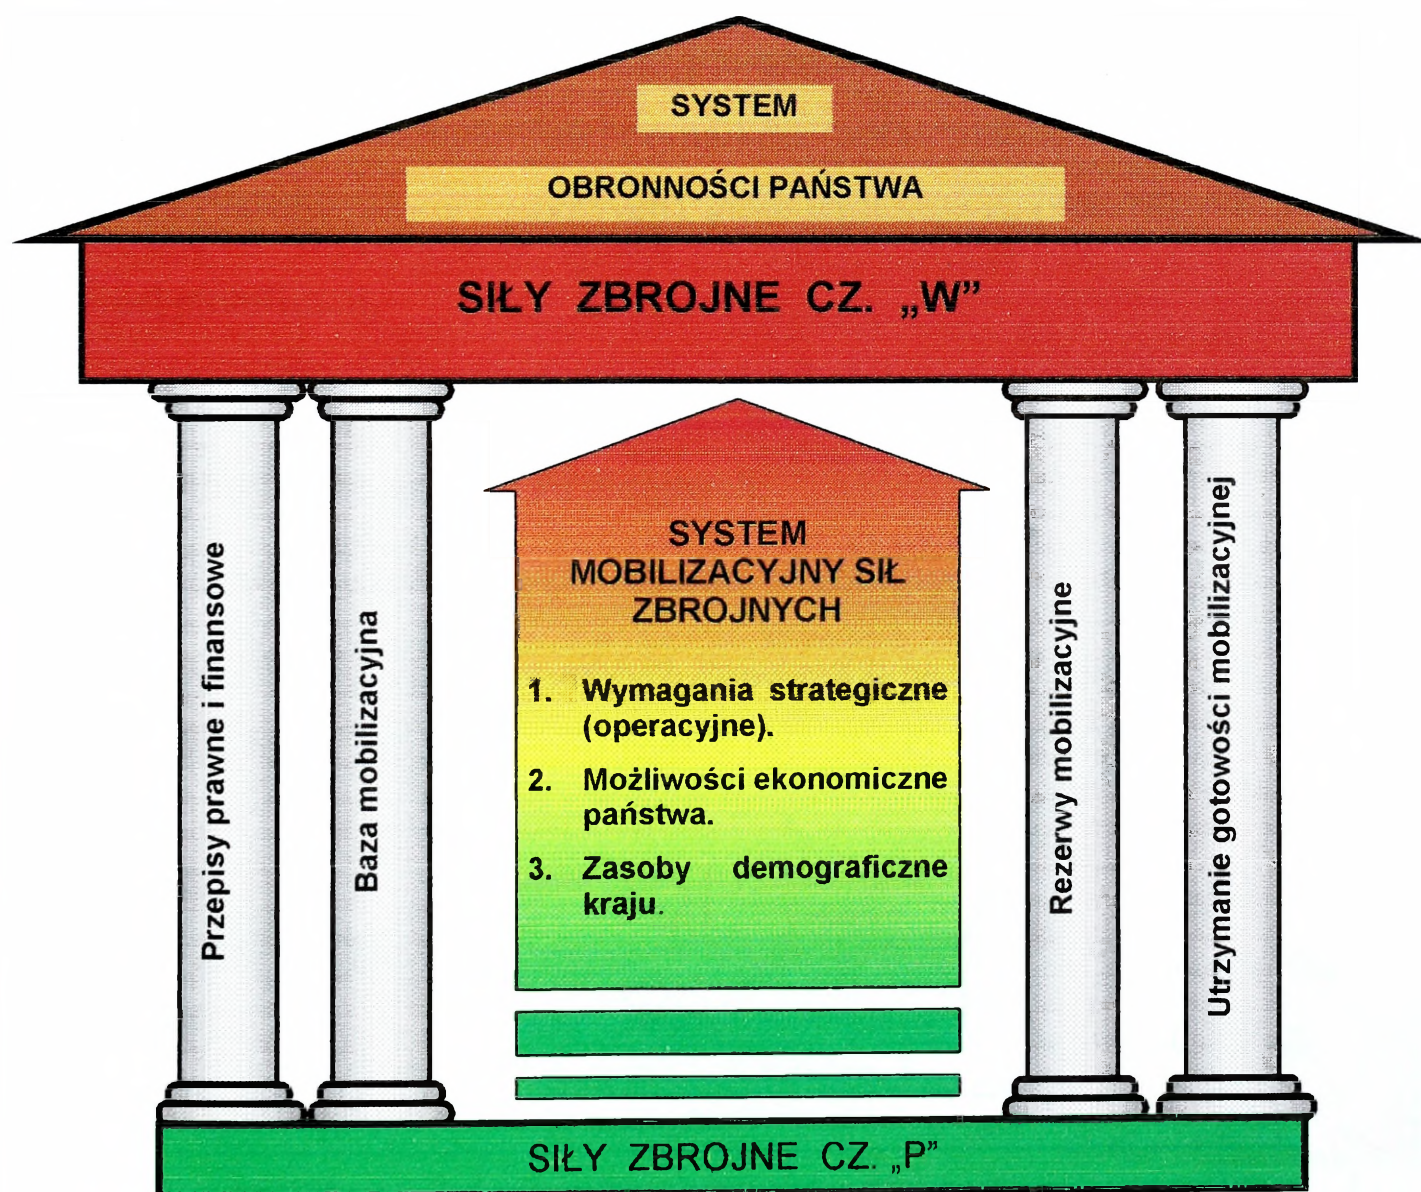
SYSTEM

OBRONNOŚCI PAŃSTWA

SIŁY ZBROJNE CZ. „W”

Przepisy prawne i finansowe

Baza mobilizacyjna

SYSTEM MOBILIZACYJNY SIŁ ZBROJNYCH

1. Wymagania strategiczne (operacyjne).

2. Możliwości ekonomiczne państwa.

3. Zasoby demograficzne kraju.

Rezerwy mobilizacyjne

Utrzymanie gotowości mobilizacyjnej

SIŁY ZBROJNE CZ. „P”